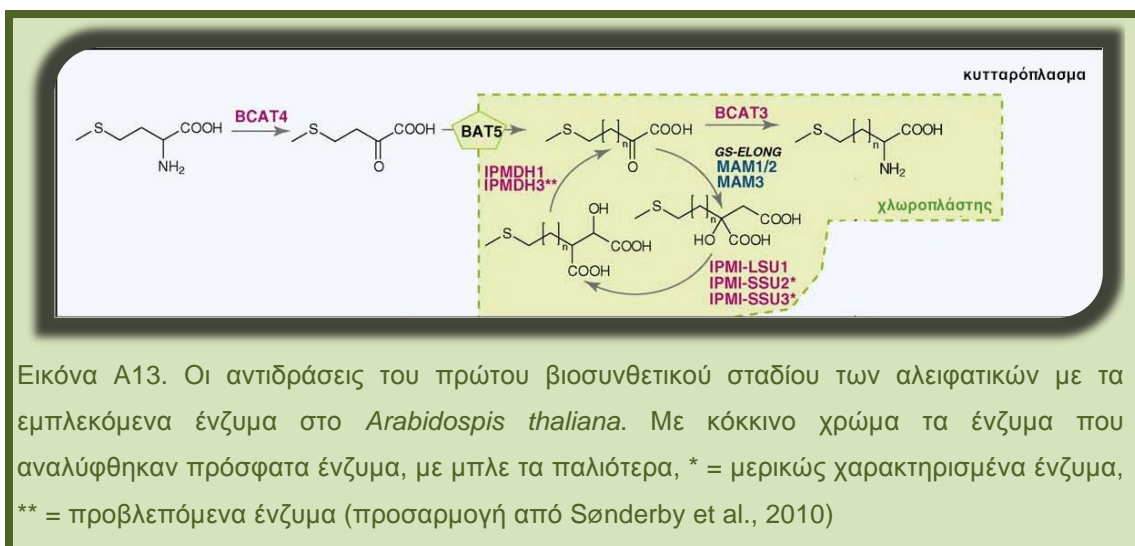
κυτταρόπλασμα

COOH
NH$_2$
BCAT4
COOH
O
BAT5
COOH
n
O
BCAT3
COOH
n
NH$_2$
GS-ELONG
MAM1/2
MAM3
IPMDH1
IPMDH3**
OH
n
COOH
COOH
n
COOH
HO COOH
χλωροπλάστης
IPMI-LSU1
IPMI-SSU2*
IPMI-SSU3*

Εικόνα Α13. Οι αντιδράσεις του πρώτου βιοσυνθετικού σταδίου των αλειφατικών με τα εμπλεκόμενα ένζυμα στο Arabidospis thaliana. Με κόκκινο χρώμα τα ένζυμα που αναλύφθηκαν πρόσφατα ένζυμα, με μπλε τα παλιότερα, * = μερικώς χαρακτηρισμένα ένζυμα, ** = προβλεπόμενα ένζυμα (προσαρμογή από Sønderby et al., 2010)